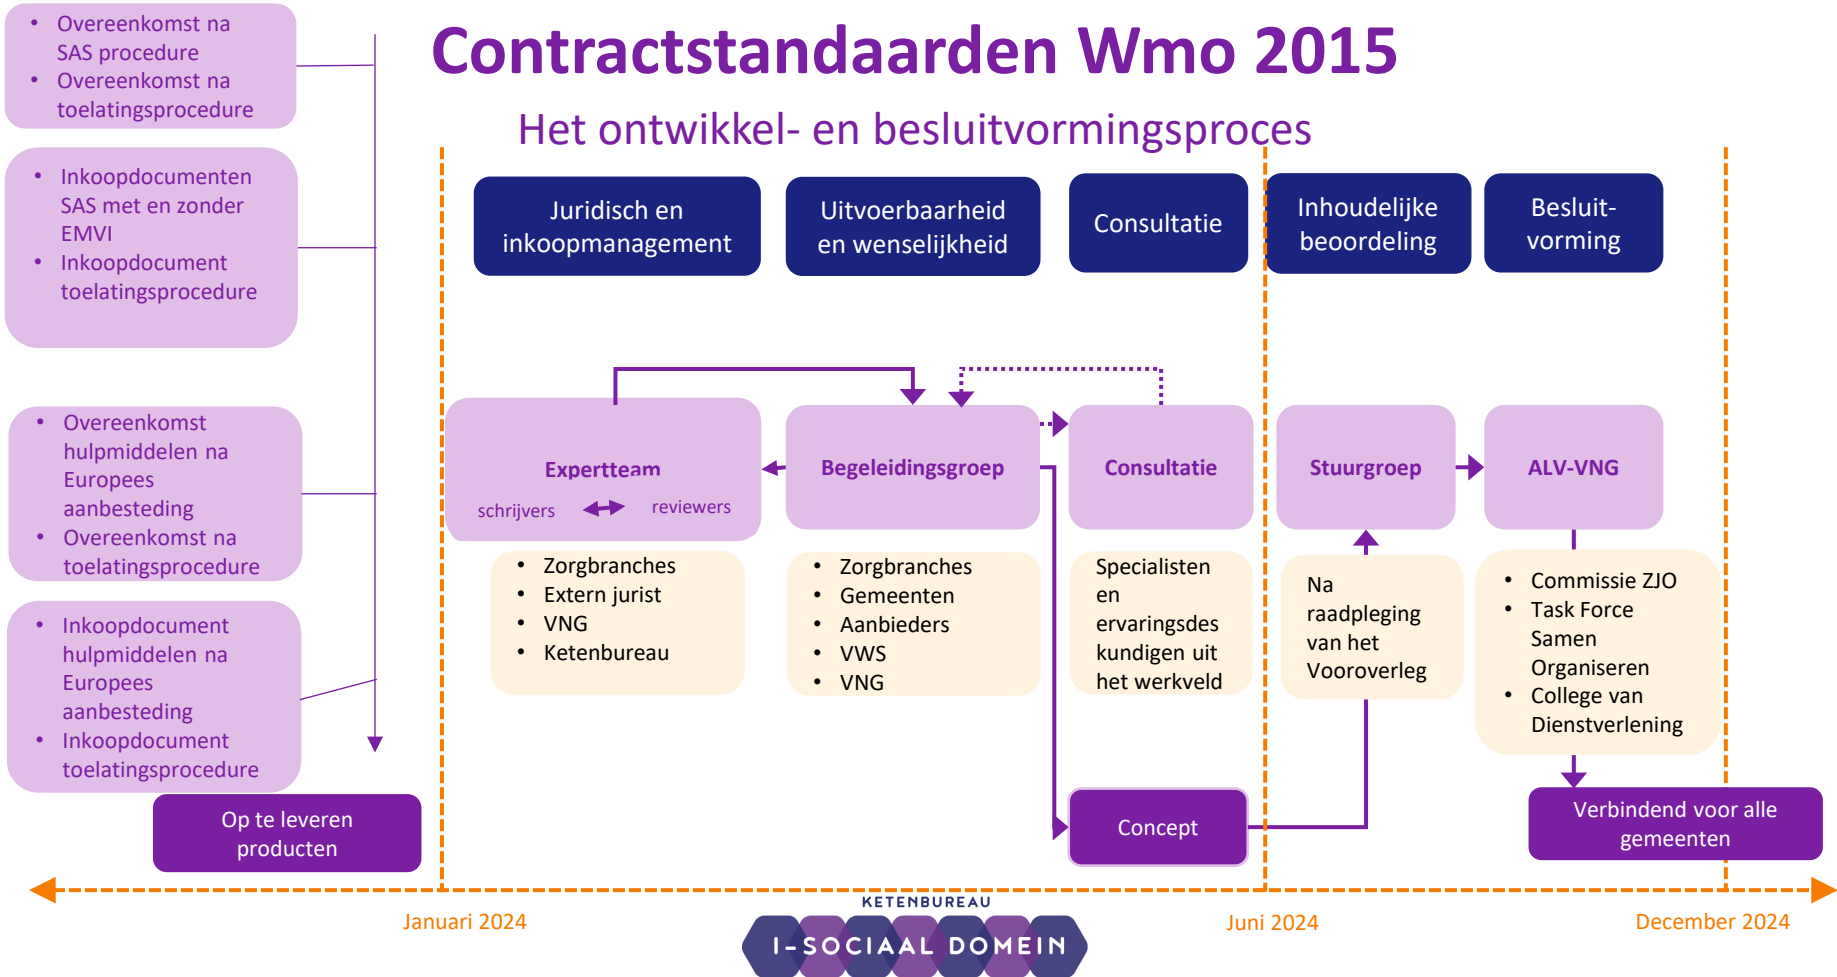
- Overeenkomst na SAS procedure
- Overeenkomst na toelatingsprocedure

- Inkoopdocumenten SAS met en zonder EMVI
- Inkoopdocument toelatingsprocedure

- Overeenkomst hulpmiddelen na Europees aanbesteding
- Overeenkomst na toelatingsprocedure

- Inkoopdocument hulpmiddelen na Europees aanbesteding
- Inkoopdocument toelatingsprocedure

Op te leveren producten

Contractstandaarden Wmo 2015

Het ontwikkel- en besluitvormingsproces

Juridisch en inkoopmanagement

Uitvoerbaarheid en wenselijkheid

Consultatie

Inhoudelijke beoordeling

Besluit-vorming

Expertteam
schrijvers reviewers

- Zorgbranches
- Extern jurist
- VNG
- Ketenbureau

Begeleidingsgroep

- Zorgbranches
- Gemeenten
- Aanbieders
- VWS
- VNG

Consultatie

Specialisten en ervaringsdeskundigen uit het werkveld

Stuurgroep

Na raadpleging van het Vooroverleg

ALV-VNG

- Commissie ZJO
- Task Force Samen Organiseren
- College van Dienstverlening

Concept

Verbindend voor alle gemeenten

Januari 2024

KETENBUREAU
I-SOCIAAL DOMEIN

Juni 2024

December 2024